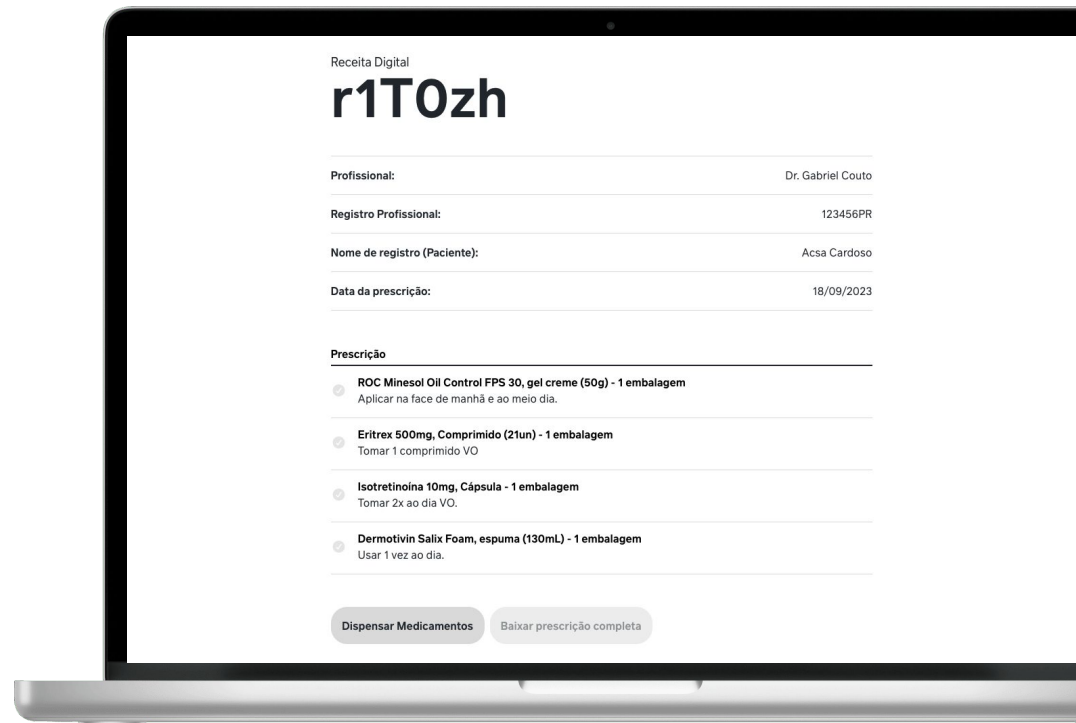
Receita Digital

r1T0zh

| | |
|---|---|
| Profissional: | Dr. Gabriel Couto |
| Registro Profissional: | 123456PR |
| Nome de registro (Paciente): | Acsa Cardoso |
| Data da prescrição: | 18/09/2023 |

Prescrição

ROC Minesol Oil Control FPS 30, gel creme (50g) - 1 embalagem
Aplicar na face de manhã e ao meio dia.

Eritrex 500mg, Comprimido (21un) - 1 embalagem
Tomar 1 comprimido VO

Isotretinoína 10mg, Cápsula - 1 embalagem
Tomar 2x ao dia VO.

Dermotivin Salix Foam, espuma (130mL) - 1 embalagem
Usar 1 vez ao dia.

Dispensar Medicamentos

Baixar prescrição completa